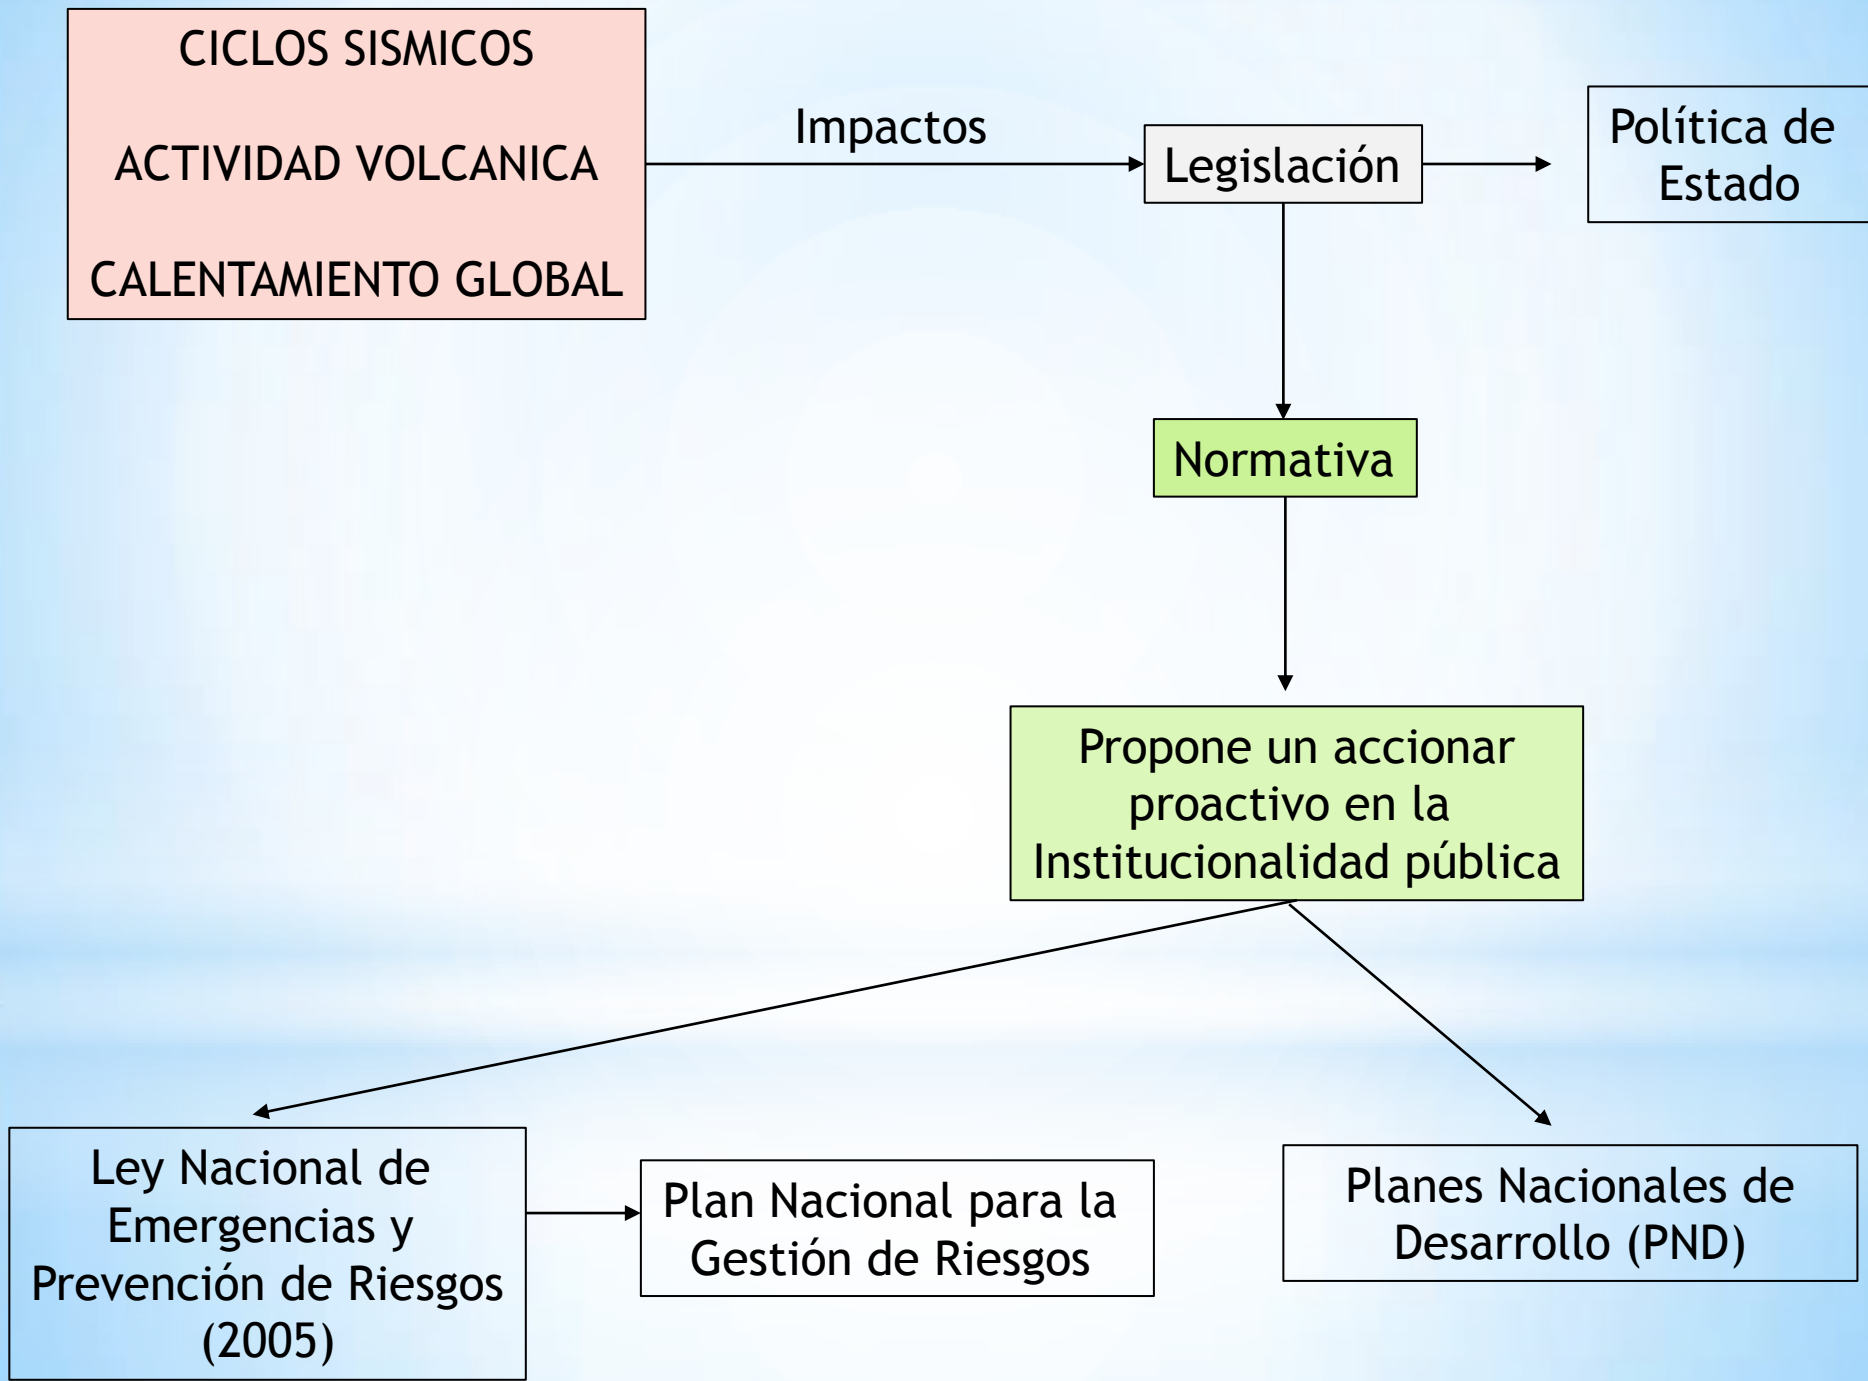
CICLOS SISMICOS

ACTIVIDAD VOLCANICA

CALENTAMIENTO GLOBAL

Impactos

Legislación

Política de Estado

Normativa

Propone un accionar proactivo en la Institucionalidad pública

Ley Nacional de Emergencias y Prevención de Riesgos (2005)

Plan Nacional para la Gestión de Riesgos

Planes Nacionales de Desarrollo (PND)